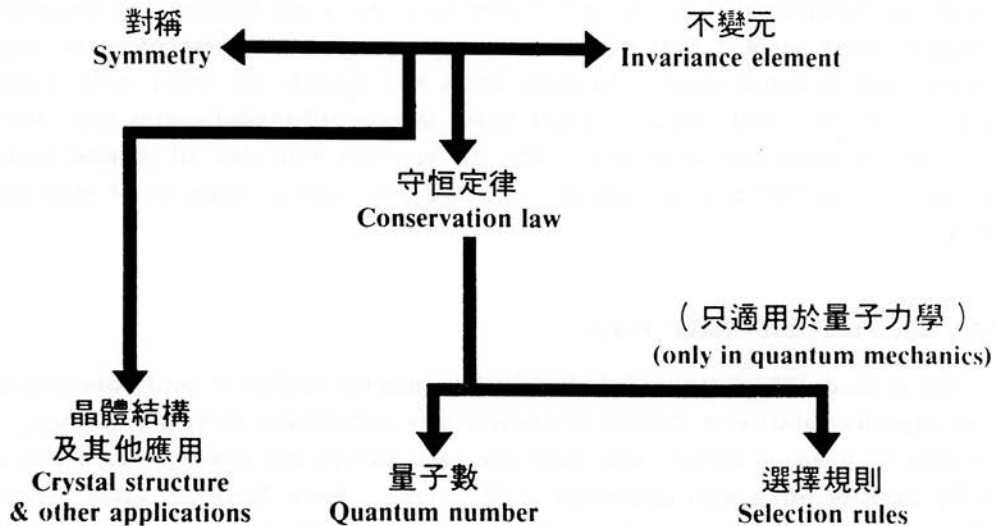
對稱
Symmetry

不變元
Invariance element

守恒定律
Conservation law

（只適用於量子力學）
(only in quantum mechanics)

晶體結構
及其他應用
Crystal structure
& other applications

量子數
Quantum number

選擇規則
Selection rules